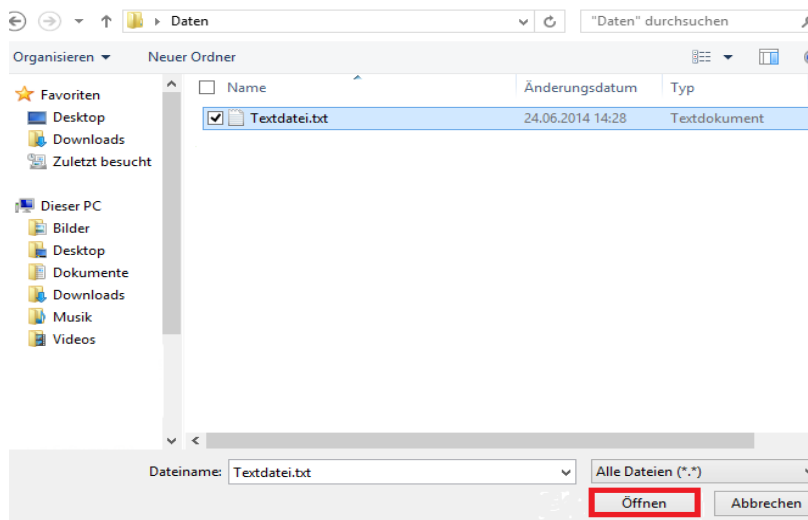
Daten
"Daten" durchsuchen
Organisieren ▾
Neuer Ordner
Favoriten
Desktop
Downloads
Zuletzt besucht
Dieser PC
Bilder
Desktop
Dokumente
Downloads
Musik
Videos

| Name | Änderungsdatum | Typ |
|---|---|---|
| Textdatei.txt | 24.06.2014 14:28 | Textdokument |

Dateiname: Textdatei.txt
Alle Dateien (*.*)
Öffnen
Abbrechen